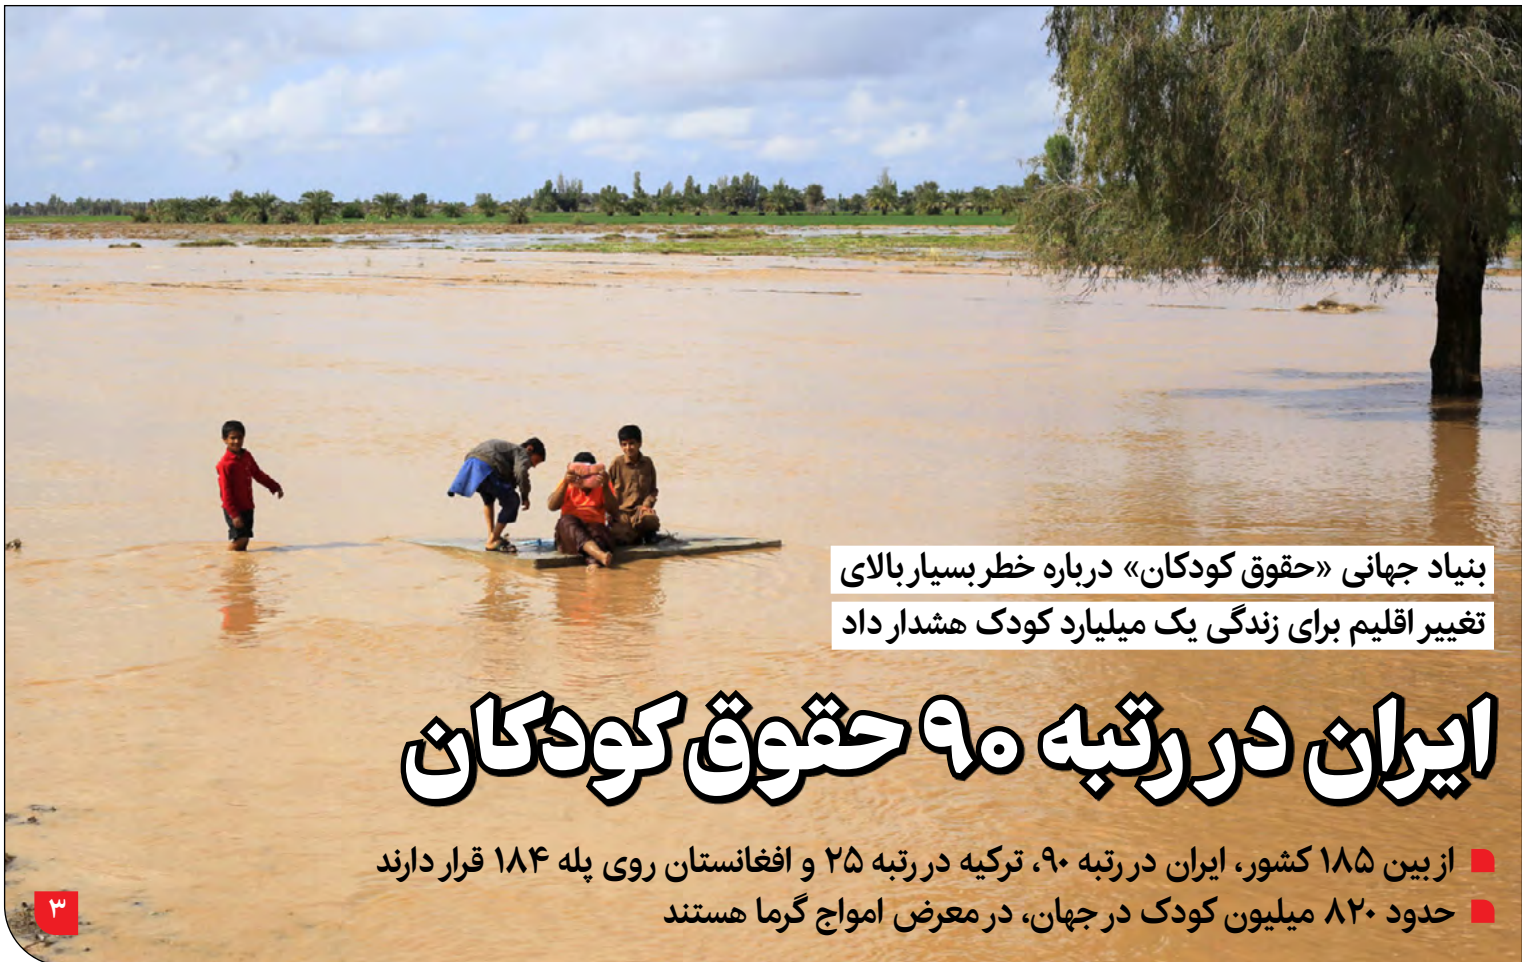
بنیاد جهانی «حقوق کودکان» درباره خطر بسیار بالای
تغییر اقلیم برای زندگی یک میلیارد کودک هشدار داد

ایران در رتبه ۹۰ حقوق کودکان

از بین ۱۸۵ کشور، ایران در رتبه ۹۰، ترکیه در رتبه ۲۵ و افغانستان روی پله ۱۸۴ قرار دارند
حدود ۸۲۰ میلیون کودک در جهان، در معرض امواج گرما هستند

۳